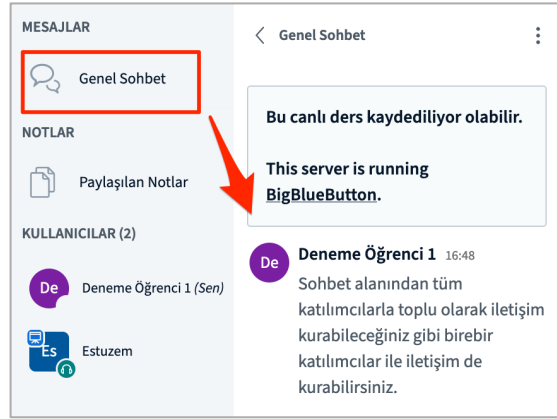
MESAJLAR

Genel Sohbet

NOTLAR

Paylaşılan Notlar

KULLANICILAR (2)

De Deneme Öğrenci 1 (Sen)

Es Estuzem

Genel Sohbet

Bu canlı ders kaydediliyor olabilir.

This server is running BigBlueButton.

De Deneme Öğrenci 1 16:48

Sohbet alanından tüm katılımcılarla toplu olarak iletişim kurabileceğiniz gibi birebir katılımcılar ile iletişim de kurabilirsiniz.